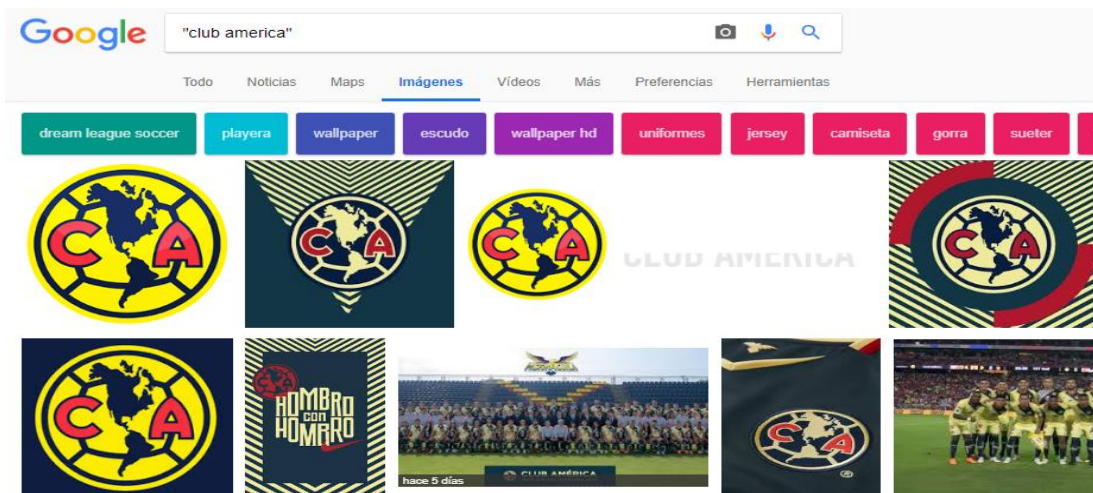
Google

"club america"

Todo Noticias Maps Imágenes Vídeos Más Preferencias Herramientas

dream league soccer playera wallpaper escudo wallpaper hd uniformes jersey camiseta gorra sueter

CA

CA

CA

CLUB AMERICA

CA

CA

CA

HOMBRO con HOMBRO

hace 5 días

CLUB AMÉRICA

CA